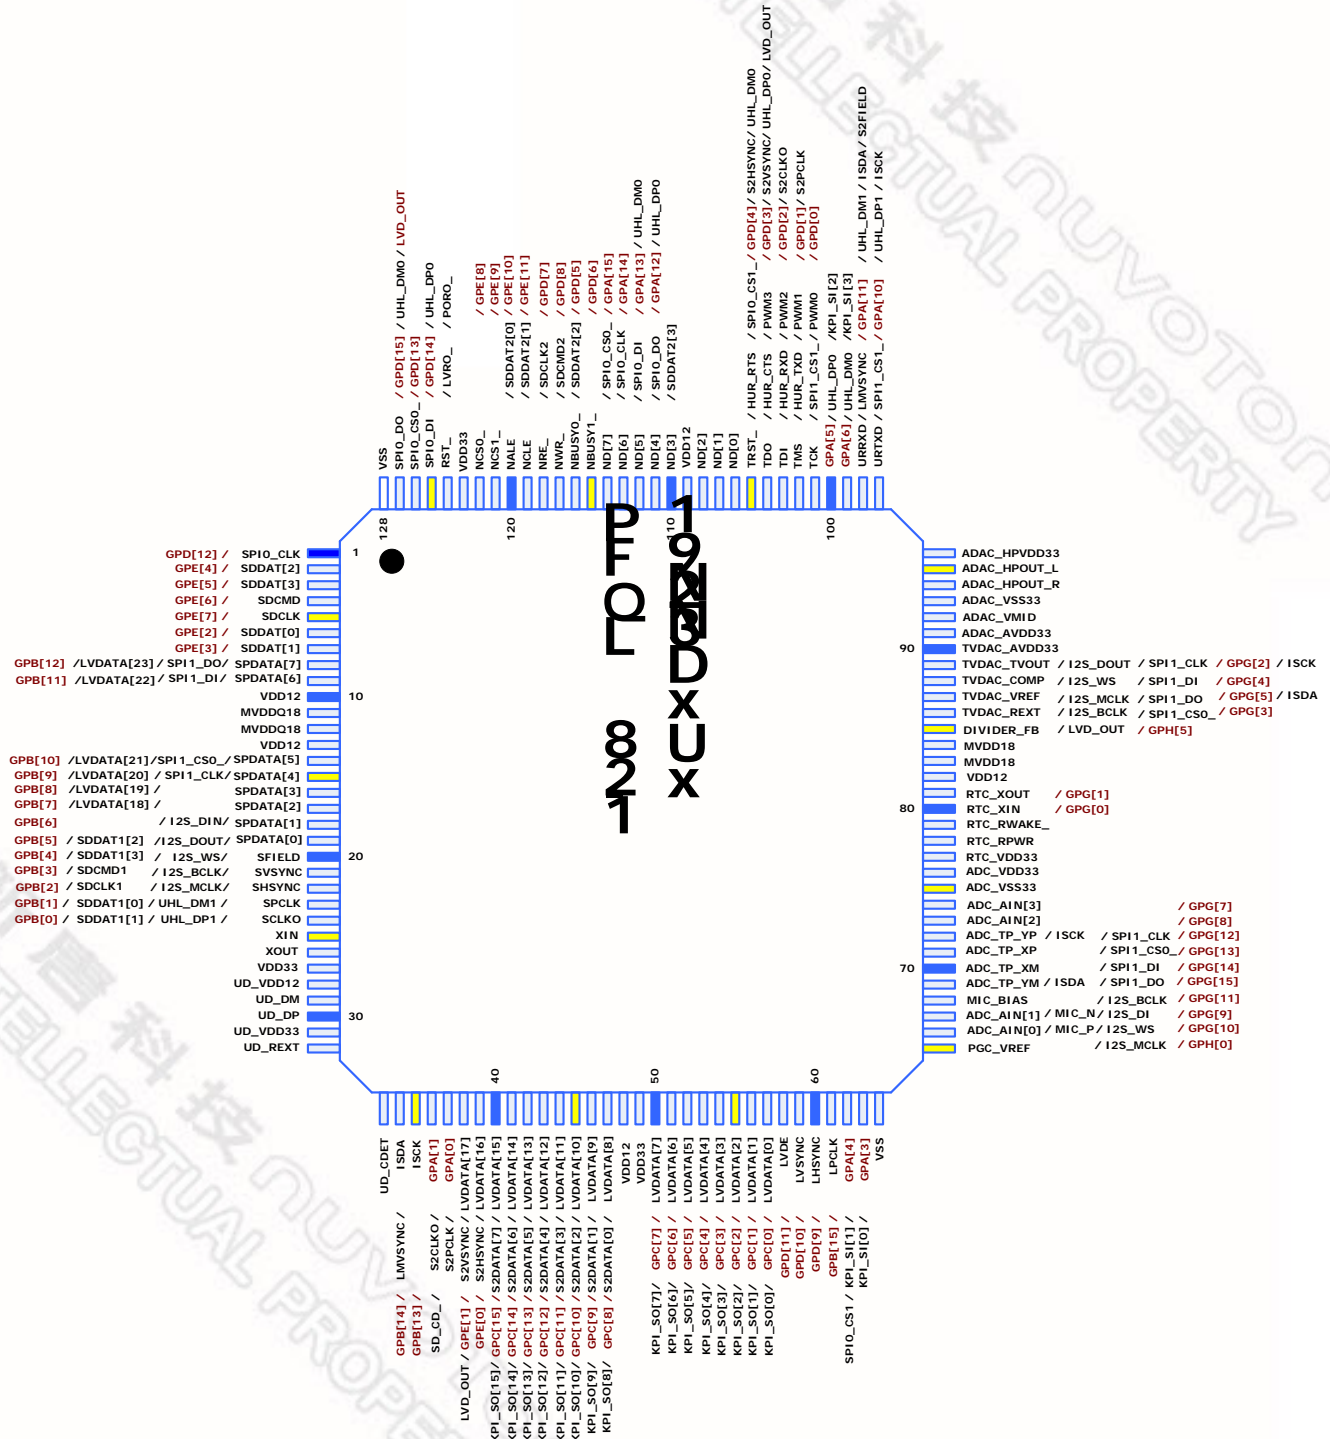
VSS
SPI0_DO / GPD[15] / UHL_DM0 / LVD_OUT
SPI0_CS0_ / GPD[13]
SPI0_DI / GPD[14] / UHL_DP0
RST_ / LVRO_ / PORO_
VDD33
NCS0_ / GPE[8]
NCS1_ / GPE[9]
NALE / SDDAT2[0] / GPE[10]
NCLE / SDDAT2[1] / GPE[11]
NRE_ / SDCLK2 / GPD[7]
NWR_ / SDCMD2 / GPD[8]
NBUSY0_ / SDDAT2[2] / GPD[5]
NBUSY1_ / GPD[6]
ND[7] / SPI0_CS0_ / GPA[15]
ND[6] / SPI0_CLK / GPA[14]
ND[5] / SPI0_DI / GPA[13] / UHL_DM0
ND[4] / SPI0_DO / GPA[12] / UHL_DP0
ND[3] / SDDAT2[3]
VDD12
ND[2]
ND[1]
ND[0]
TRST_ / HUR_RTS / SPI0_CS1_ / GPD[4] / S2HSYNC / UHL_DM0
TDO / HUR_CTS / PWM3 / GPD[3] / S2VSYNC / UHL_DP0 / LVD_OUT
TDI / HUR_RXD / PWM2 / GPD[2] / S2CLKO
TMS / HUR_TXD / PWM1 / GPD[1] / S2PCLK
TCK / SPI1_CS1_ / PWM0 / GPD[0]
GPA[5] / UHL_DP0 / KPI_SI[2]
GPA[6] / UHL_DM0 / KPI_SI[3]
URRXD / LMVSYNC / GPA[11] / UHL_DM1 / ISDA / S2FIELD
URTXD / SPI1_CS1_ / GPA[10] / UHL_DP1 / ISCK

128 120 110 100

P F Q L 8 2 1
1 9 2 N 3 D x U x

GPD[12] / SPI0_CLK 1
GPE[4] / SDDAT[2]
GPE[5] / SDDAT[3]
GPE[6] / SDCMD
GPE[7] / SDCLK
GPE[2] / SDDAT[0]
GPE[3] / SDDAT[1]
GPB[12] /LVDATA[23] / SPI1_DO/ SPDATA[7]
GPB[11] /LVDATA[22] / SPI1_DI/ SPDATA[6]
VDD12 10
MVDDQ18
MVDDQ18
VDD12
GPB[10] /LVDATA[21]/SPI1_CS0_/ SPDATA[5]
GPB[9] /LVDATA[20] / SPI1_CLK/ SPDATA[4]
GPB[8] /LVDATA[19] / SPDATA[3]
GPB[7] /LVDATA[18] / SPDATA[2]
GPB[6] / I2S_DIN/ SPDATA[1]
GPB[5] / SDDAT1[2] / I2S_DOUT/ SPDATA[0]
GPB[4] / SDDAT1[3] / I2S_WS/ SFIELD 20
GPB[3] / SDCMD1 / I2S_BCLK/ SVSYNC
GPB[2] / SDCLK1 / I2S_MCLK/ SHSYNC
GPB[1] / SDDAT1[0] / UHL_DM1 / SPCLK
GPB[0] / SDDAT1[1] / UHL_DP1 / SCLKO
XIN
XOUT
VDD33
UD_VDD12
UD_DM
UD_DP 30
UD_VDD33
UD_REXT

ADAC_HPVDD33
ADAC_HPOUT_L
ADAC_HPOUT_R
ADAC_VSS33
ADAC_VMID
ADAC_AVDD33
90 TVDAC_AVDD33
TVDAC_TVOUT / I2S_DOUT / SPI1_CLK / GPG[2] / ISCK
TVDAC_COMP / I2S_WS / SPI1_DI / GPG[4]
TVDAC_VREF / I2S_MCLK / SPI1_DO / GPG[5] / ISDA
TVDAC_REXT / I2S_BCLK / SPI1_CS0_ / GPG[3]
DIVIDER_FB / LVD_OUT / GPH[5]
MVDD18
MVDD18
VDD12
RTC_XOUT / GPG[1]
80 RTC_XIN / GPG[0]
RTC_RWAKE_
RTC_RPWR
RTC_VDD33
ADC_VDD33
ADC_VSS33
ADC_AIN[3] / GPG[7]
ADC_AIN[2] / GPG[8]
ADC_TP_YP / ISCK / SPI1_CLK / GPG[12]
ADC_TP_XP / SPI1_CS0_ / GPG[13]
70 ADC_TP_XM / SPI1_DI / GPG[14]
ADC_TP_YM / ISDA / SPI1_DO / GPG[15]
MIC_BIAS / I2S_BCLK / GPG[11]
ADC_AIN[1] / MIC_N / I2S_DI / GPG[9]
ADC_AIN[0] / MIC_P / I2S_WS / GPG[10]
PGC_VREF / I2S_MCLK / GPH[0]

40 50 60

UD_CDET
ISDA / LMVSYNC / GPB[14]
ISCK / GPB[13]
GPA[1] / S2CLKO / SD_CD_
GPA[0] / S2PCLK
LVDATA[17] / S2VSYNC / GPE[1] / LVD_OUT
LVDATA[16] / S2HSYNC / GPE[0]
LVDATA[15] / S2DATA[7] / GPC[15] / KPI_SO[15]
LVDATA[14] / S2DATA[6] / GPC[14] / KPI_SO[14]
LVDATA[13] / S2DATA[5] / GPC[13] / KPI_SO[13]
LVDATA[12] / S2DATA[4] / GPC[12] / KPI_SO[12]
LVDATA[11] / S2DATA[3] / GPC[11] / KPI_SO[11]
LVDATA[10] / S2DATA[2] / GPC[10] / KPI_SO[10]
LVDATA[9] / S2DATA[1] / GPC[9] / KPI_SO[9]
LVDATA[8] / S2DATA[0] / GPC[8] / KPI_SO[8]
VDD12
VDD33
LVDATA[7] / GPC[7] / KPI_SO[7]
LVDATA[6] / GPC[6] / KPI_SO[6]
LVDATA[5] / GPC[5] / KPI_SO[5]
LVDATA[4] / GPC[4] / KPI_SO[4]
LVDATA[3] / GPC[3] / KPI_SO[3]
LVDATA[2] / GPC[2] / KPI_SO[2]
LVDATA[1] / GPC[1] / KPI_SO[1]
LVDATA[0] / GPC[0] / KPI_SO[0]
LVDE / GPD[11]
LVSYNC / GPD[10]
LHSYNC / GPD[9]
LPCLK / GPB[15] / SPI0_CS1
GPA[4] / KPI_SI[1]
GPA[3] / KPI_SI[0]
VSS

新唐科技 NUVOTON INTELLECTUAL PROPERTY